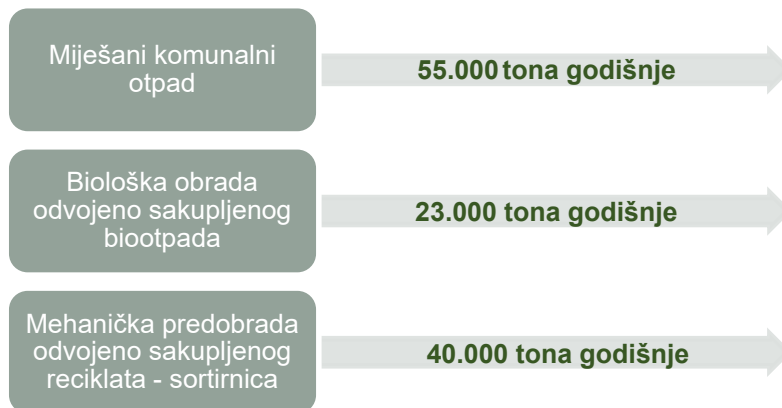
Miješani komunalni otpad

55.000 tona godišnje

Biološka obrada odvojeno sakupljenog biootpada

23.000 tona godišnje

Mehanička predobrada odvojeno sakupljenog reciklata - sortirnica

40.000 tona godišnje